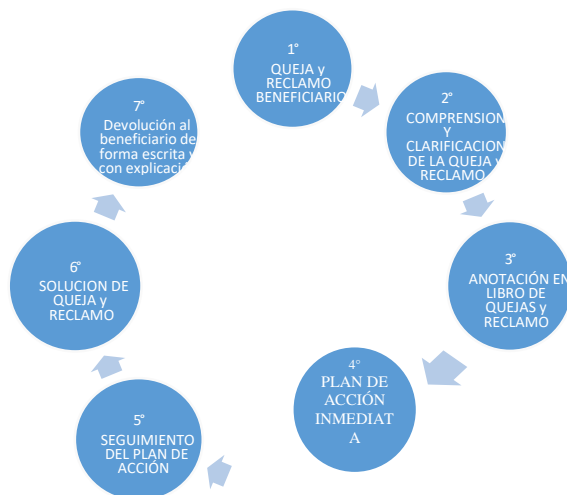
1°
QUEJA y RECLAMO BENEFICIARIO

2°
COMPRENSION Y CLARIFICACION DE LA QUEJA y RECLAMO

3°
ANOTACIÓN EN LIBRO DE QUEJAS y RECLAMO

4°
PLAN DE ACCIÓN INMEDIAT A

5°
SEGUIMIENTO DEL PLAN DE ACCIÓN

6°
SOLUCION DE QUEJA y RECLAMO

7°
Devolución al beneficiario de forma escrita y con explicaci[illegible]